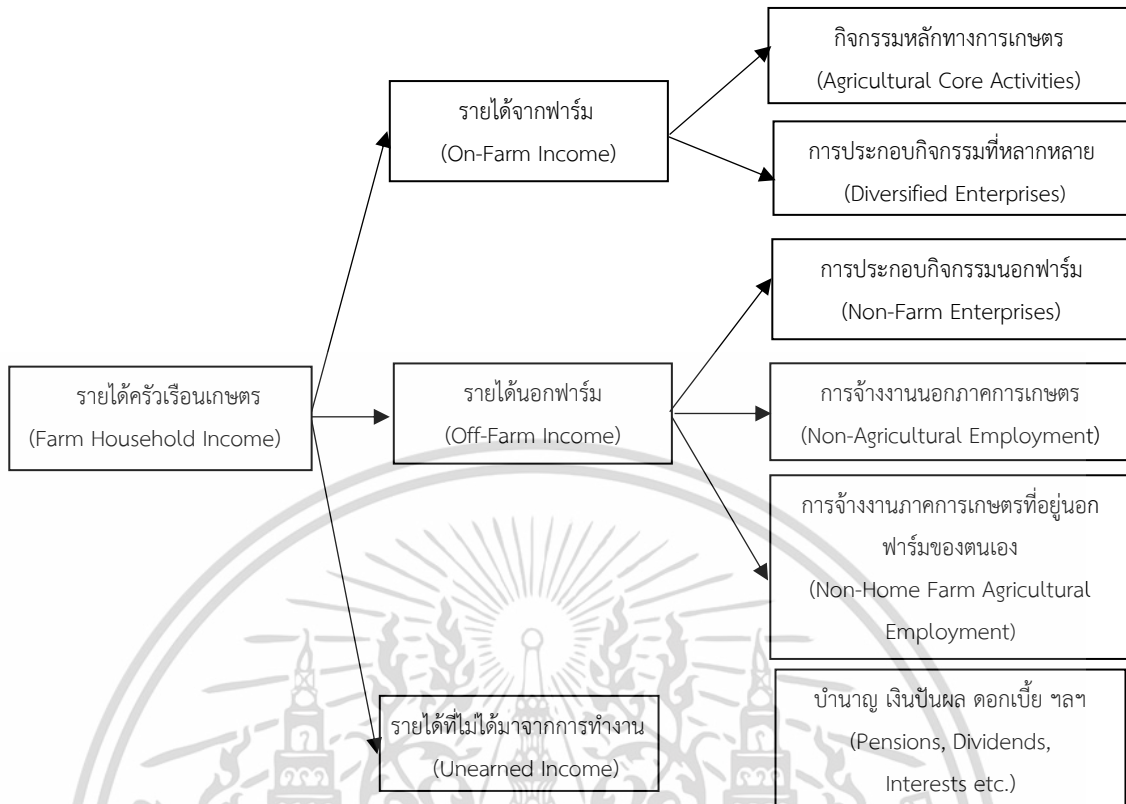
รายได้ครัวเรือนเกษตร
(Farm Household Income)

รายได้จากฟาร์ม
(On-Farm Income)

กิจกรรมหลักทางการเกษตร
(Agricultural Core Activities)

การประกอบกิจกรรมที่หลากหลาย
(Diversified Enterprises)

รายได้นอกฟาร์ม
(Off-Farm Income)

การประกอบกิจกรรมนอกฟาร์ม
(Non-Farm Enterprises)

การจ้างงานนอกภาคการเกษตร
(Non-Agricultural Employment)

การจ้างงานภาคการเกษตรที่อยู่นอกฟาร์มของตนเอง
(Non-Home Farm Agricultural Employment)

รายได้ที่ไม่ได้มาจากการทำงาน
(Unearned Income)

บำนาญ เงินปันผล ดอกเบี้ย ฯลฯ
(Pensions, Dividends, Interests etc.)